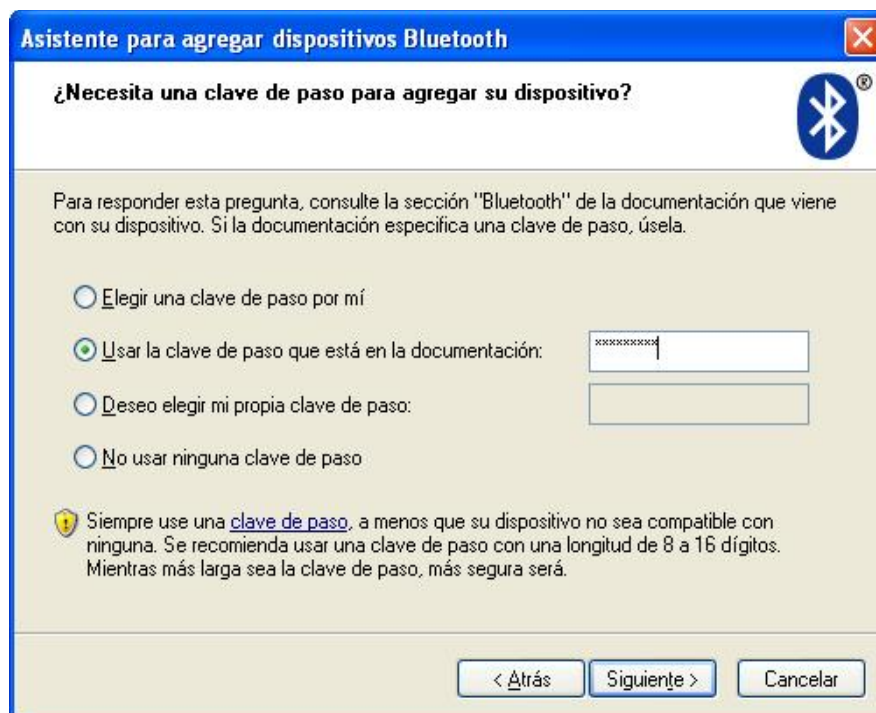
Asistente para agregar dispositivos Bluetooth

¿Necesita una clave de paso para agregar su dispositivo?

Para responder esta pregunta, consulte la sección "Bluetooth" de la documentación que viene con su dispositivo. Si la documentación especifica una clave de paso, úsela.

Elegir una clave de paso por mí

Usar la clave de paso que está en la documentación: *********

Deseo elegir mi propia clave de paso:

No usar ninguna clave de paso

Siempre use una clave de paso, a menos que su dispositivo no sea compatible con ninguna. Se recomienda usar una clave de paso con una longitud de 8 a 16 dígitos. Mientras más larga sea la clave de paso, más segura será.

< Atrás | Siguiente > | Cancelar